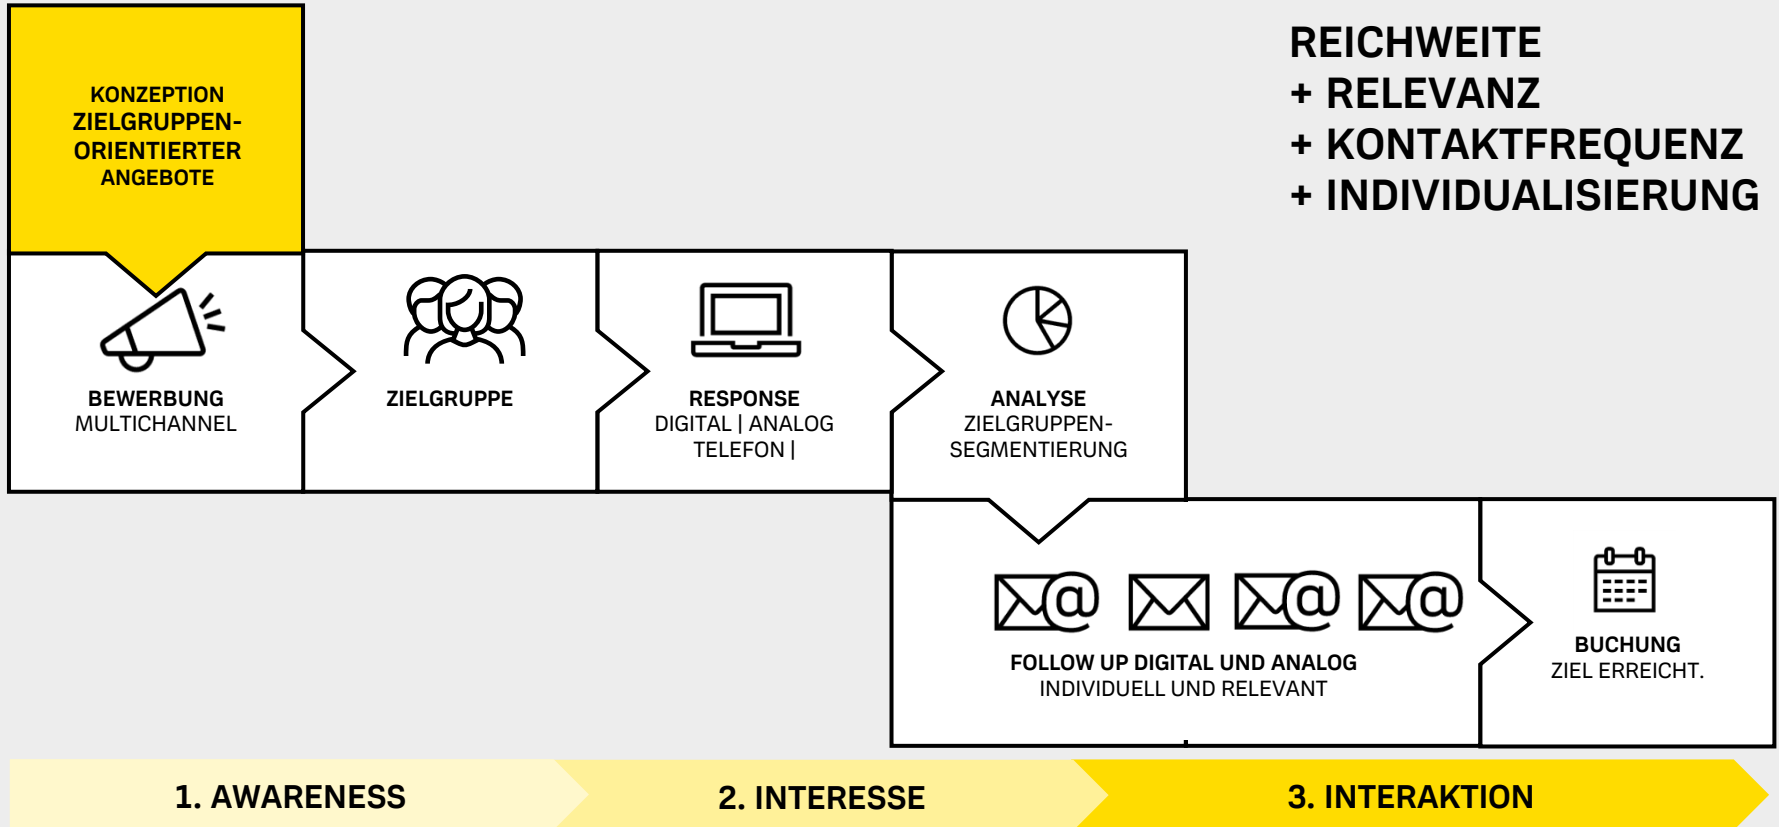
KONZEPTION ZIELGRUPPEN-ORIENTIERTER ANGEBOTE

REICHWEITE
+ RELEVANZ
+ KONTAKTFREQUENZ
+ INDIVIDUALISIERUNG

BEWERBUNG
MULTICHANNEL

ZIELGRUPPE

RESPONSE
DIGITAL | ANALOG
TELEFON |

ANALYSE
ZIELGRUPPEN-SEGMENTIERUNG

FOLLOW UP DIGITAL UND ANALOG
INDIVIDUELL UND RELEVANT

BUCHUNG
ZIEL ERREICHT.

1. AWARENESS

2. INTERESSE

3. INTERAKTION